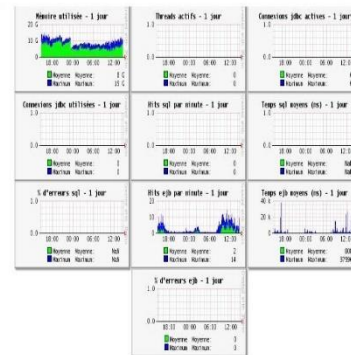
Mémoire utilisée - 1 jour
20 G
10 G
0
18:00 00:00 06:00 12:00
Moyenne Moyenne: 1 G
Maximum Maximum: 15 G

Threads actifs - 1 jour
1.0
0.0
18:00 00:00 06:00 12:00
Moyenne Moyenne: 0
Maximum Maximum: 0

Connexions jdbc actives - 1 jour
1.0
0.0
18:00 00:00 06:00 12:00
Moyenne Moyenne: 0
Maximum Maximum: 0

Connexions jdbc utilisées - 1 jour
1.0
0.0
18:00 00:00 06:00 12:00
Moyenne Moyenne: 1
Maximum Maximum: 1

Hits sql par minute - 1 jour
1.0
0.0
18:00 00:00 06:00 12:00
Moyenne Moyenne: 0
Maximum Maximum: 0

Temps sql moyens (ms) - 1 jour
1.0
0.0
18:00 00:00 06:00 12:00
Moyenne Moyenne: NaN
Maximum Maximum: NaN

% d'erreurs sql - 1 jour
1.0
0.0
18:00 00:00 06:00 12:00
Moyenne Moyenne: NaN
Maximum Maximum: NaN

Hits ejb par minute - 1 jour
20
10
0
18:00 00:00 06:00 12:00
Moyenne Moyenne: 2
Maximum Maximum: 14

Temps ejb moyens (ms) - 1 jour
20 k
10 k
0
18:00 00:00 06:00 12:00
Moyenne Moyenne: 83
Maximum Maximum: 3759

% d'erreurs ejb - 1 jour
1.0
0.0
18:00 00:00 06:00 12:00
Moyenne Moyenne: 0
Maximum Maximum: 0